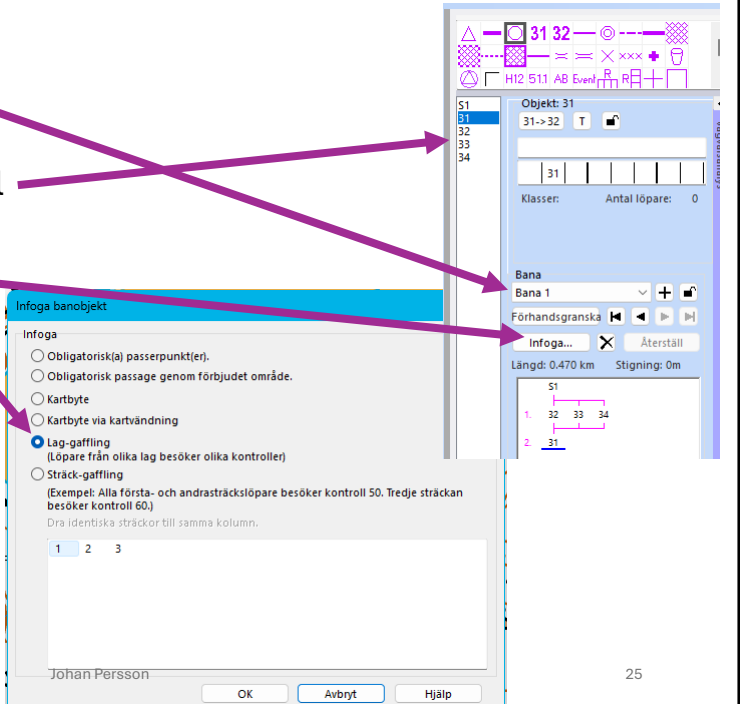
31 32

H12 51.1 AB Event

S1
31
32
33
34

Objekt: 31

31->32 T

31

Klasser: Antal löpare: 0

Bana

Bana 1

Förhandsgranska

Infoga... Återställ

Längd: 0.470 km Stigning: 0m

S1

1. 32 33 34

2. 31

Infoga banobjekt

Infoga

Obligatorisk(a) passerpunkt(er).

Obligatorisk passage genom förbjudet område.

Kartbyte

Kartbyte via kartvändning

Lag-gaffling
(Löpare från olika lag besöker olika kontroller)

Sträck-gaffling
(Exempel: Alla första- och andrasträckslöpare besöker kontroll 50. Tredje sträckan besöker kontroll 60.)

Dra identiska sträckor till samma kolumn.

1 2 3

Johan Persson

25

OK Avbryt Hjälp